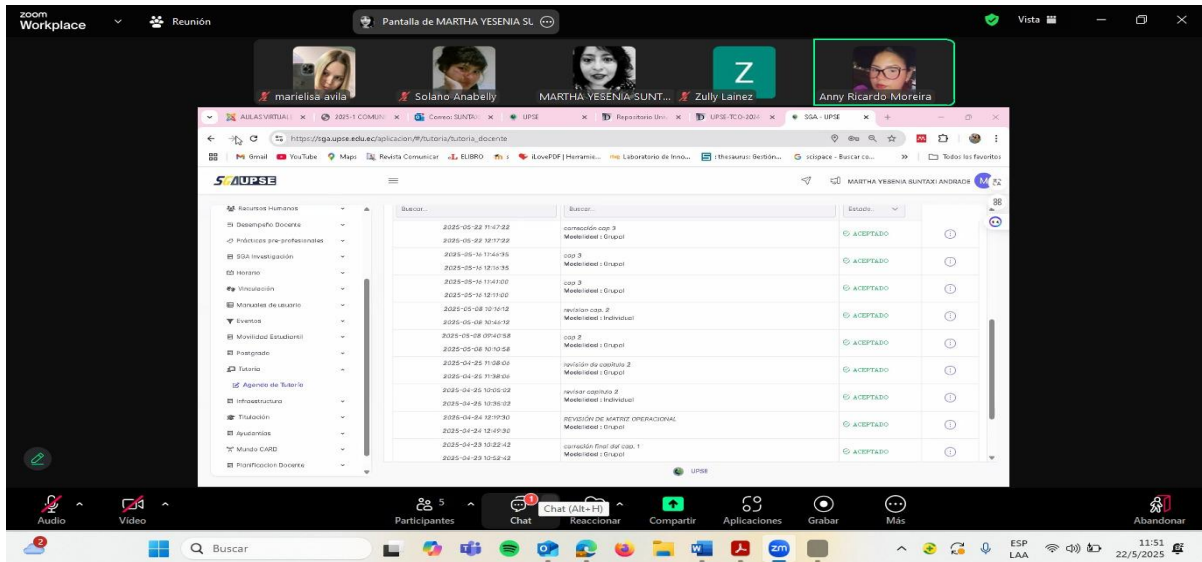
zoom Workplace Reunión

Pantalla de MARTHA YESENIA SU

Vista

marielisa avila
Solano Anabelly
MARTHA YESENIA SUNT...
Zully Lainez
Anny Ricardo Moreira

AULAS VIRTUAL | 2025-1 COMUN | Correo: SUNTAX | UPSE | Repositorio Uni | UPSE-TCO-2024 | SGA - UPSE

https://sga.upse.edu.ec/aplicacion/#/tutoria/tutoria_docente

Gmail YouTube Maps Revista Comunicar ELIBRO iLovePDF | Herramie... Laboratorio de Inno... thesaurus: Gestión... scispace - Buscar co... Todos los favoritos

SGAUPSE

MARTHA YESENIA SUNTAXI ANDRADE

Recursos Humanos
Desempeño Docente
Prácticas pre-profesionales
SGA Investigación
Horario
Vinculación
Manuales de usuario
Eventos
Movilidad Estudiantil
Postgrado
Tutoría
Agenda de Tutoría
Infraestructura
Titulación
Ayudantías
Mundo CARD
Planificación Docente

Buscar... | Buscar... | Estado...

| | | |
|---|---|---|
| 2025-05-22 11:47:22 / 2025-05-22 12:17:22 | corrección cap 3 / Modalidad : Grupal | ACEPTADO |
| 2025-05-16 11:46:35 / 2025-05-16 12:16:35 | cap 3 / Modalidad : Grupal | ACEPTADO |
| 2025-05-16 11:41:00 / 2025-05-16 12:11:00 | cap 3 / Modalidad : Grupal | ACEPTADO |
| 2025-05-08 10:14:12 / 2025-05-08 10:44:12 | revision cap. 2 / Modalidad : Individual | ACEPTADO |
| 2025-05-08 09:40:58 / 2025-05-08 10:10:58 | cap 2 / Modalidad : Grupal | ACEPTADO |
| 2025-04-25 11:08:06 / 2025-04-25 11:38:06 | revisión de capitulo 2 / Modalidad : Grupal | ACEPTADO |
| 2025-04-25 10:05:02 / 2025-04-25 10:35:02 | revisar capitulo 2 / Modalidad : Individual | ACEPTADO |
| 2025-04-24 12:19:30 / 2025-04-24 12:49:30 | REVISIÓN DE MATRIZ OPERACIONAL / Modalidad : Grupal | ACEPTADO |
| 2025-04-23 10:22:42 / 2025-04-23 10:52:42 | corrección final del cap. 1 / Modalidad : Grupal | ACEPTADO |

UPSE

Audio | Video | Participantes 5 | Chat | Chat (Alt+H) | Reaccionar | Compartir | Aplicaciones | Grabar | Más | Abandonar

Buscar
ESP LAA 11:51 22/5/2025